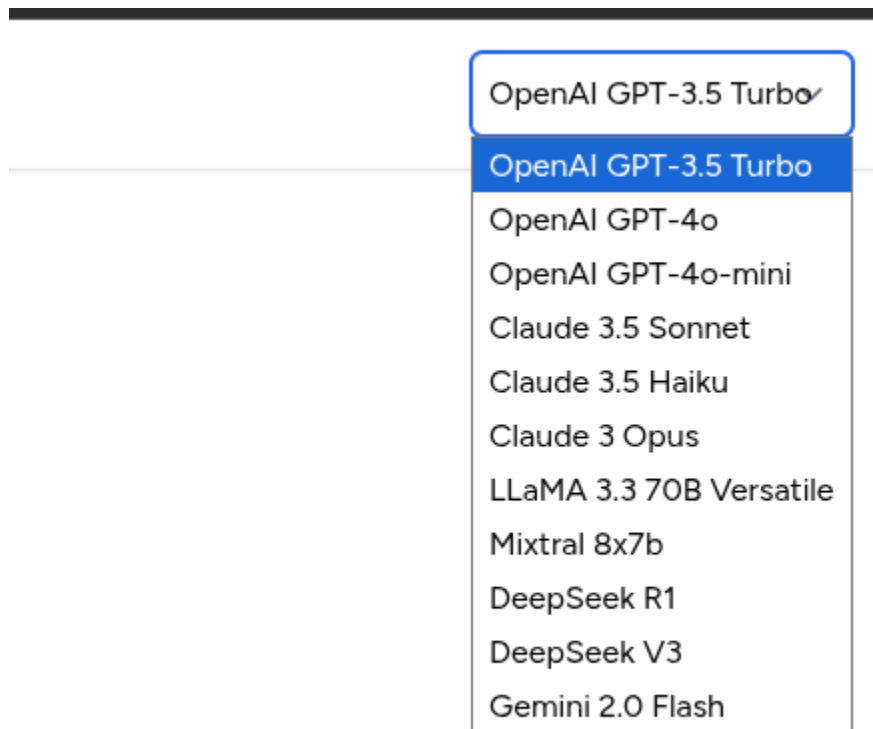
OpenAI GPT-3.5 Turbo

OpenAI GPT-3.5 Turbo
OpenAI GPT-4o
OpenAI GPT-4o-mini
Claude 3.5 Sonnet
Claude 3.5 Haiku
Claude 3 Opus
LLaMA 3.3 70B Versatile
Mixtral 8x7b
DeepSeek R1
DeepSeek V3
Gemini 2.0 Flash